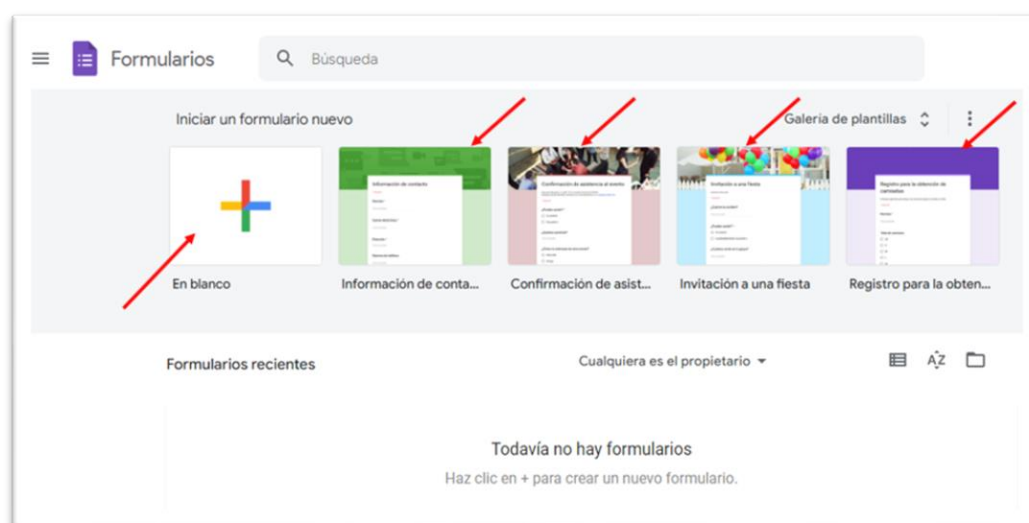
Formularios

Búsqueda

Iniciar un formulario nuevo

Galería de plantillas

Información de contacto

Confirmación de asistencia al evento

Invitación a una fiesta

Registro para la obtención de camisetas

En blanco

Información de conta...

Confirmación de asist...

Invitación a una fiesta

Registro para la obten...

Formularios recientes

Cualquiera es el propietario

Todavía no hay formularios

Haz clic en + para crear un nuevo formulario.